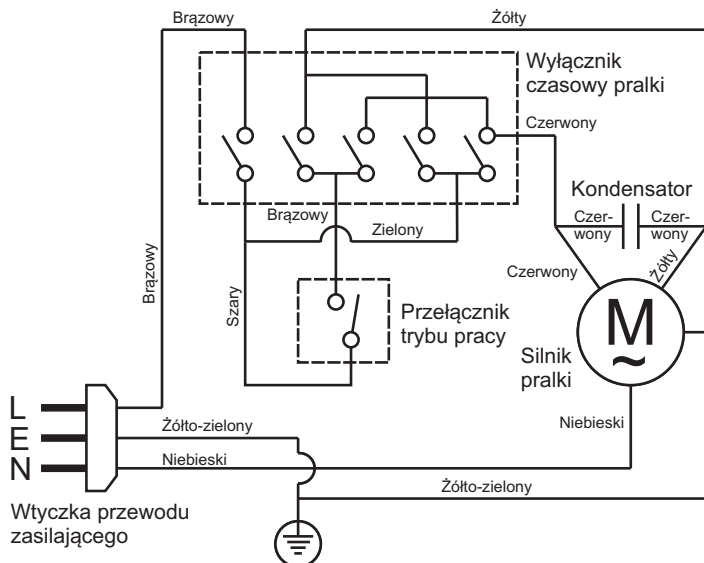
Brązowy

Żółty

Wyłącznik czasowy pralki

Czerwony

Kondensator

Czerwony

Czerwony

Brązowy

Zielony

Czerwony

Żółty

Brązowy

Szary

Przełącznik trybu pracy

M
~

Silnik pralki

L
E
N

Żółto-zielony

Niebieski

Niebieski

Żółto-zielony

Wtyczka przewodu zasilającego